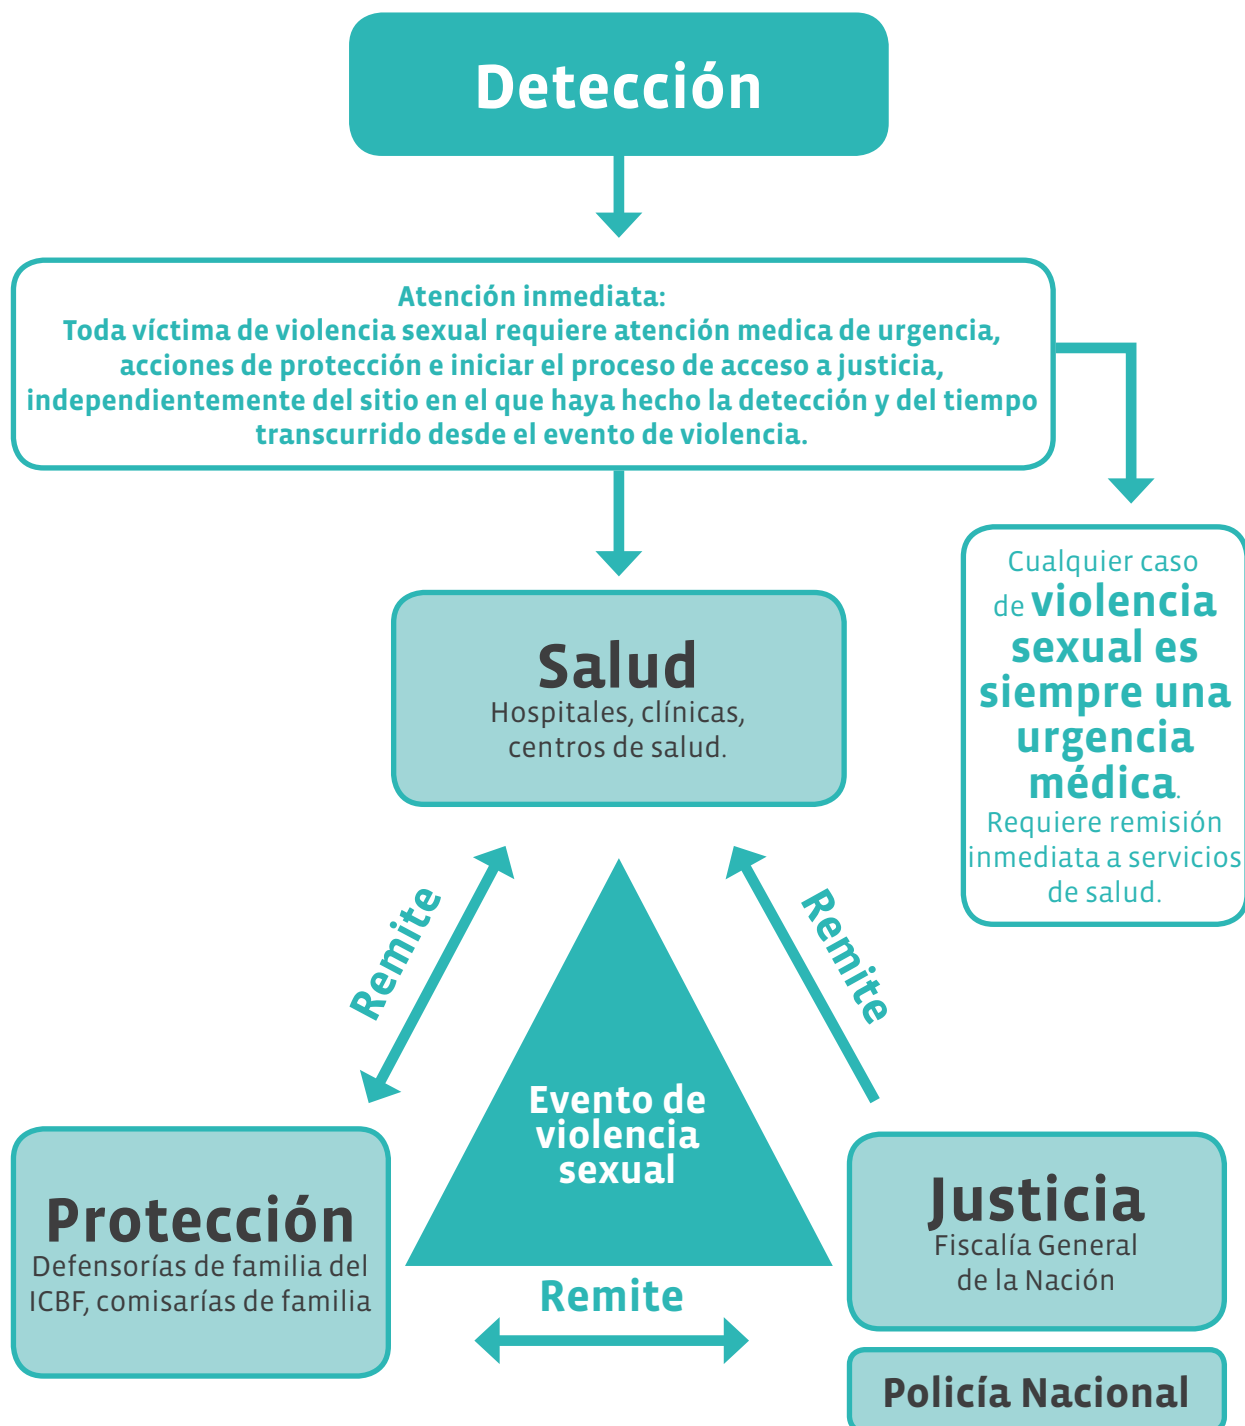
Detección

Atención inmediata:
Toda víctima de violencia sexual requiere atención medica de urgencia, acciones de protección e iniciar el proceso de acceso a justicia, independientemente del sitio en el que haya hecho la detección y del tiempo transcurrido desde el evento de violencia.

Cualquier caso de violencia sexual es siempre una urgencia médica. Requiere remisión inmediata a servicios de salud.

Salud
Hospitales, clínicas, centros de salud.

Remite

Remite

Evento de violencia sexual

Protección
Defensorías de familia del ICBF, comisarías de familia

Remite

Justicia
Fiscalía General de la Nación

Policía Nacional